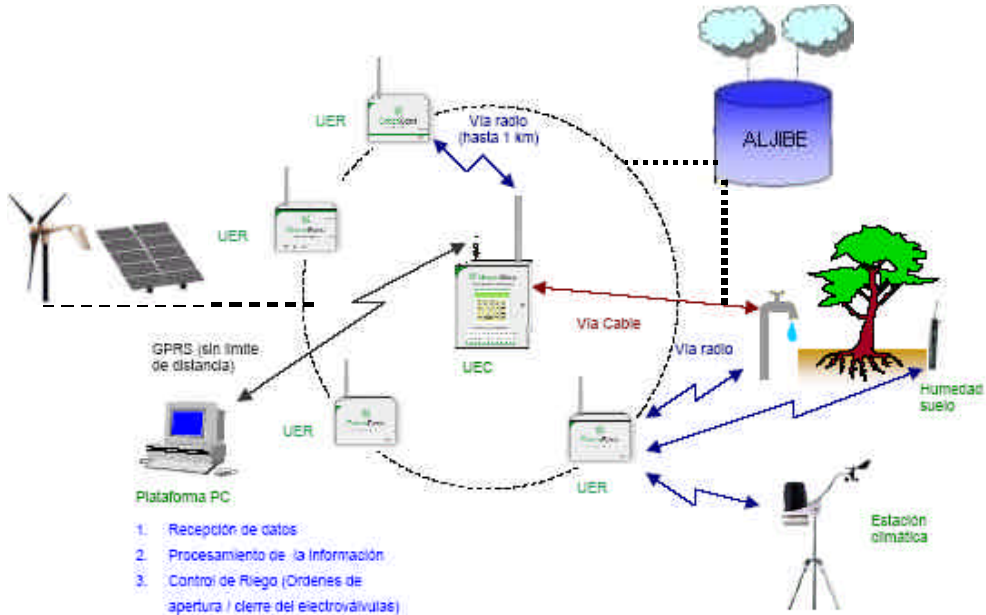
ALJIBE

UER

Vía radio (hasta 1 km)

UER

Vía Cable

GPRS (sin limite de distancia)

UEC

Vía radio

Humedad suelo

UER

UER

Plataforma PC

1. Recepcion de datos
2. Procesamiento de la Información
3. Control de Riego (Ordenes de apertura / cierre del electroválvulas)

Estación climática